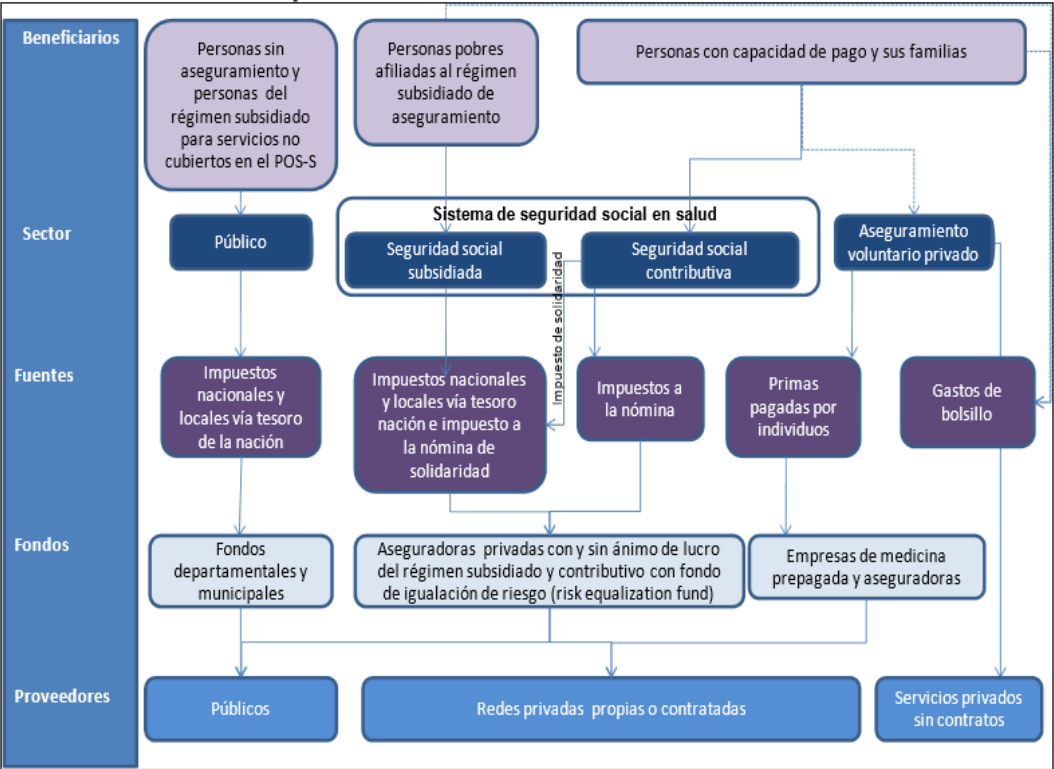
Beneficiarios

Personas sin aseguramiento y personas del régimen subsidiado para servicios no cubiertos en el POS-S

Personas pobres afiliadas al régimen subsidiado de aseguramiento

Personas con capacidad de pago y sus familias

Sector

Público

Sistema de seguridad social en salud

Seguridad social subsidiada

Impuesto de solidaridad

Seguridad social contributiva

Aseguramiento voluntario privado

Fuentes

Impuestos nacionales y locales vía tesoro de la nación

Impuestos nacionales y locales vía tesoro nación e impuesto a la nómina de solidaridad

Impuestos a la nómina

Primas pagadas por individuos

Gastos de bolsillo

Fondos

Fondos departamentales y municipales

Aseguradoras privadas con y sin ánimo de lucro del régimen subsidiado y contributivo con fondo de igualación de riesgo (risk equalization fund)

Empresas de medicina prepagada y aseguradoras

Proveedores

Públicos

Redes privadas propias o contratadas

Servicios privados sin contratos